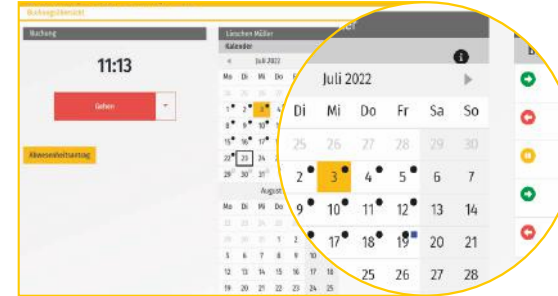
Buchungsübersicht
Buchung
11:13
Gehen
Abwesenheitsantrag
Lieschen Müller
Kalender
« Juli 2022
Mo Di Mi Do Fr Sa So
1 2 3 4 5
8 9 10 11 12
15 16 17 18 19
22 23 24 25
29 30 31
August
Mo Di Mi Do Fr
5 6 7 8 9 10 11
12 13 14 15 16 17 18
19 20 21 22 23 24 25
26 27 28 29 30 31
Juli 2022
Di Mi Do Fr Sa So
25 26 27 28 29 30
2 3 4 5 6 7
9 10 11 12 13 14
17 18 19 20 21
25 26 27 28
B